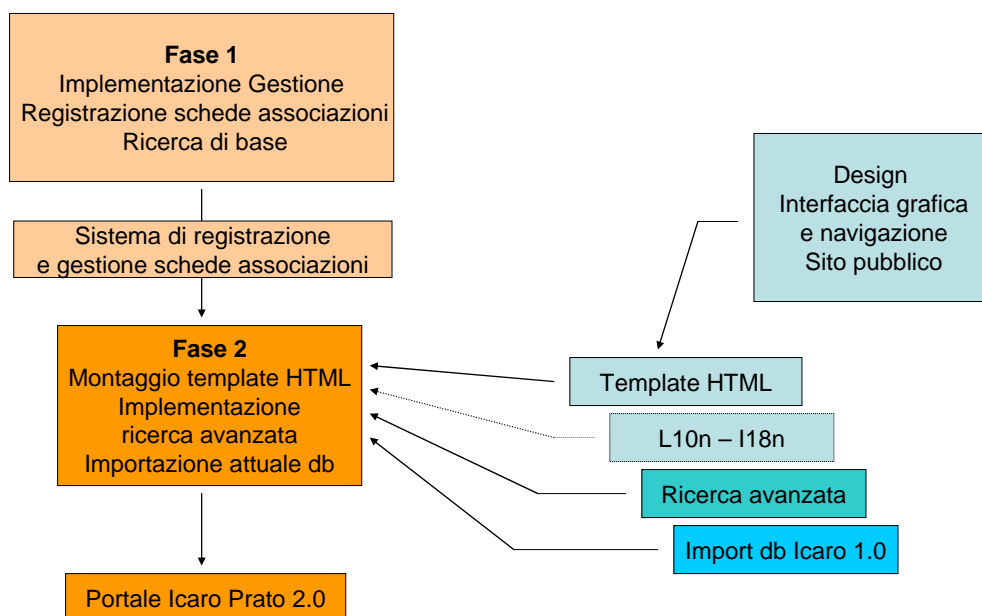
Fase 1
Implementazione Gestione
Registrazione schede associazioni
Ricerca di base

Sistema di registrazione
e gestione schede associazioni

Design
Interfaccia grafica
e navigazione
Sito pubblico

Fase 2
Montaggio template HTML
Implementazione
ricerca avanzata
Importazione attuale db

Template HTML

L10n – I18n

Ricerca avanzata

Import db Icaro 1.0

Portale Icaro Prato 2.0